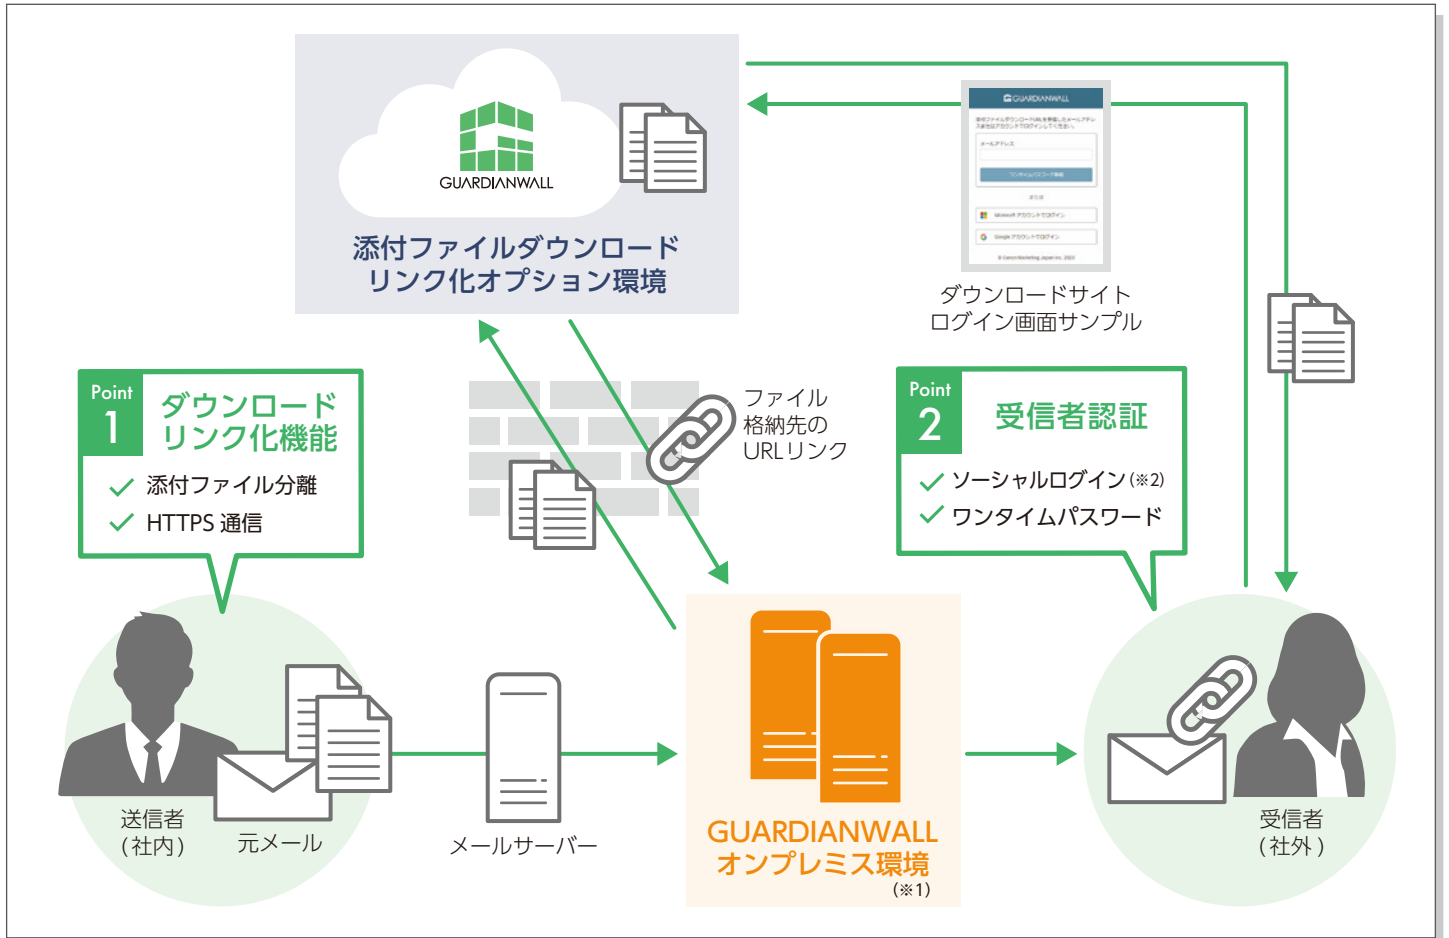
GUARDIANWALL

添付ファイルダウンロード
リンク化オプション環境

GUARDIANWALL

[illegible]

ダウンロードサイト
ログイン画面サンプル

Point
1
ダウンロード
リンク化機能

添付ファイル分離
HTTPS 通信

ファイル
格納先の
URLリンク

Point
2
受信者認証

ソーシャルログイン（※2）
ワンタイムパスワード

送信者
（社内）

元メール

メールサーバー

GUARDIANWALL
オンプレミス環境
（※1）

受信者
（社外）